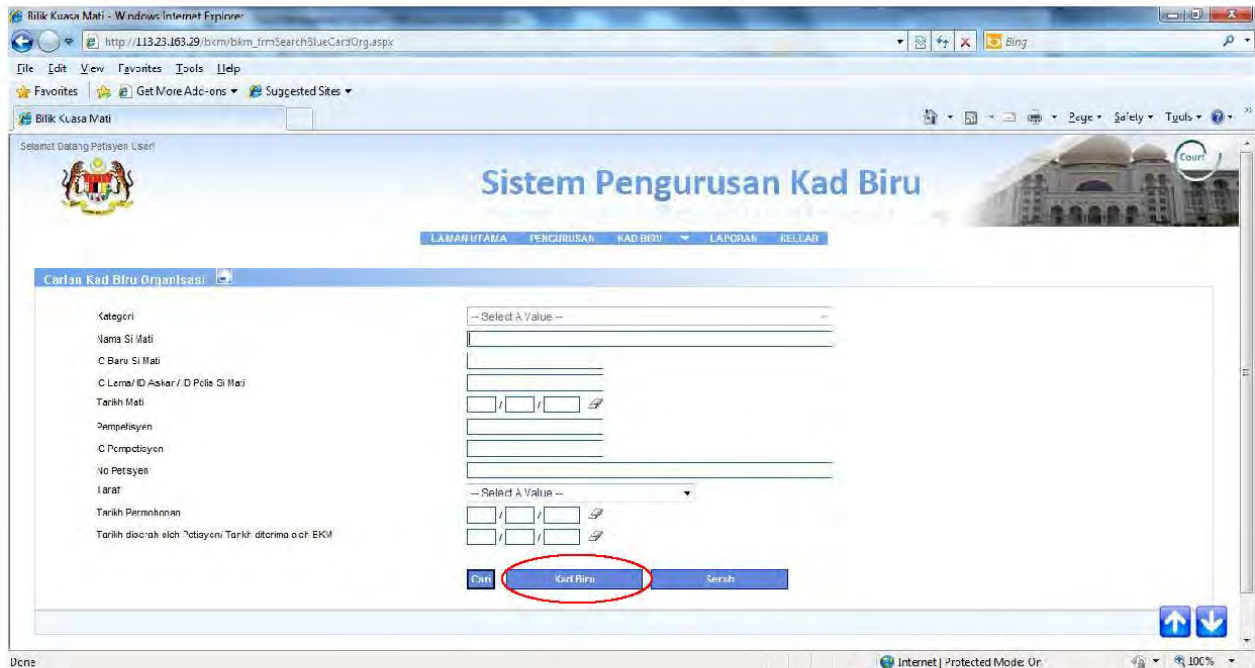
Bilik Kuasa Mati - Windows Internet Explorer

http://113.23.163.29/bkm/bkm_frmSearchBlueCardOrg.aspx

Bing

File Edit View Favorites Tools Help

Favorites | Get More Add-ons ▾ Suggested Sites ▾

Bilik Kuasa Mati

Page ▾ Safety ▾ Tools ▾

Selamat Datang Petisyen User!

Sistem Pengurusan Kad Biru

Court

LAMAN UTAMA PENGURUSAN KAD BIRU LAPORAN KELUAR

Carian Kad Biru Organisasi

Kategori -- Select A Value --

Nama Si Mati

IC Baru Si Mati

IC Lama/ ID Askar / ID Polis Si Mati

Tarikh Mati / /

Pempetisyen

IC Pempetisyen

No Petisyen

Taraf -- Select A Value --

Tarikh Permohonan / /

Tarikh diserah oleh Petisyen/ Tarikh diterima oleh BKM / /

Cari Kad Biru Seresh

Done

Internet | Protected Mode: On

100%